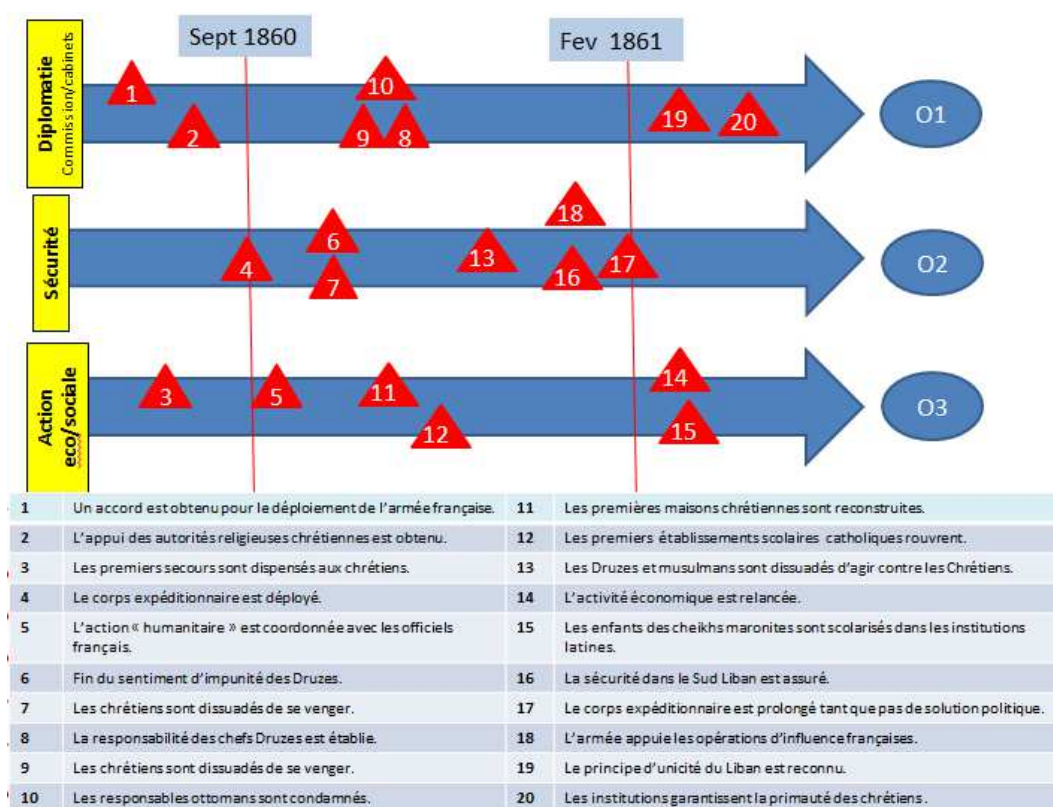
Diplomatie
Commission/cabinets

Sept 1860

Fev 1861

1
2
10
9
8
19
20
O1

Sécurité

18
6
4
13
16
17
7
O2

Action eco/sociale

3
5
11
14
12
15
O3

| 1 | Un accord est obtenu pour le déploiement de l'armée française. | 11 | Les premières maisons chrétiennes sont reconstruites. |
|---|---|---|---|
| 2 | L'appui des autorités religieuses chrétiennes est obtenu. | 12 | Les premiers établissements scolaires catholiques rouvrent. |
| 3 | Les premiers secours sont dispensés aux chrétiens. | 13 | Les Druzes et musulmans sont dissuadés d'agir contre les Chrétiens. |
| 4 | Le corps expéditionnaire est déployé. | 14 | L'activité économique est relancée. |
| 5 | L'action « humanitaire » est coordonnée avec les officiels français. | 15 | Les enfants des cheikhs maronites sont scolarisés dans les institutions latines. |
| 6 | Fin du sentiment d'impunité des Druzes. | 16 | La sécurité dans le Sud Liban est assuré. |
| 7 | Les chrétiens sont dissuadés de se venger. | 17 | Le corps expéditionnaire est prolongé tant que pas de solution politique. |
| 8 | La responsabilité des chefs Druzes est établie. | 18 | L'armée appuie les opérations d'influence françaises. |
| 9 | Les chrétiens sont dissuadés de se venger. | 19 | Le principe d'unicité du Liban est reconnu. |
| 10 | Les responsables ottomans sont condamnés. | 20 | Les institutions garantissent la primauté des chrétiens. |